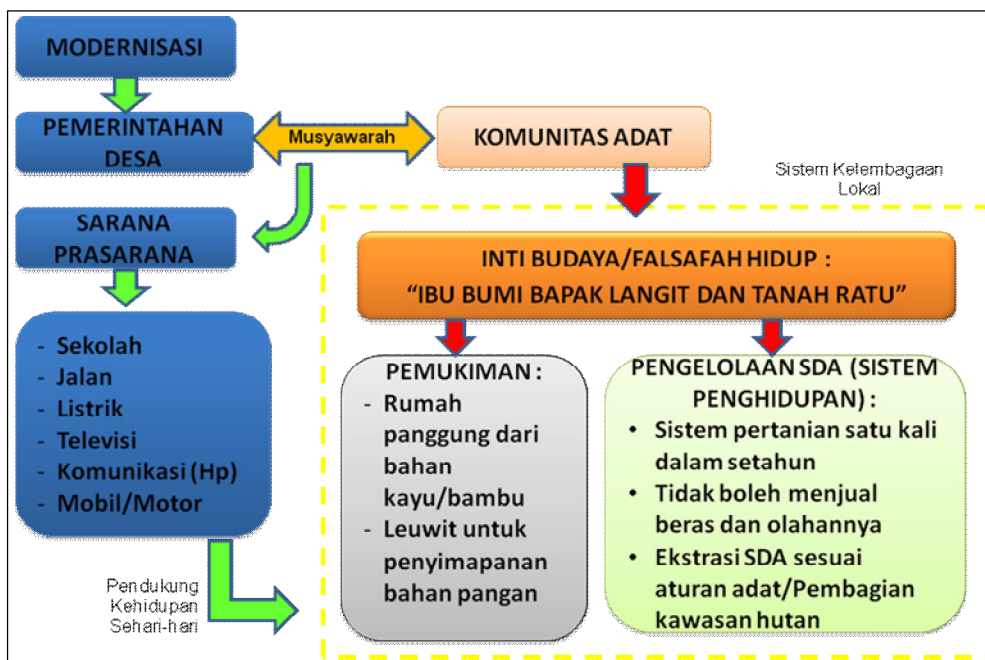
MODERNISASI

PEMERINTAHAN DESA

Musyawarah

KOMUNITAS ADAT

Sistem Kelembagaan Lokal

SARANA PRASARANA

- Sekolah
- Jalan
- Listrik
- Televisi
- Komunikasi (Hp)
- Mobil/Motor

Pendukung Kehidupan Sehari-hari

INTI BUDAYA/FALSAFAH HIDUP :
"IBU BUMI BAPAK LANGIT DAN TANAH RATU"

PEMUKIMAN :
- Rumah panggung dari bahan kayu/bambu
- Leuwit untuk penyimapanan bahan pangan

PENGELOLAAN SDA (SISTEM PENGHIDUPAN) :
• Sistem pertanian satu kali dalam setahun
• Tidak boleh menjual beras dan olahannya
• Ekstrasi SDA sesuai aturan adat/Pembagian kawasan hutan